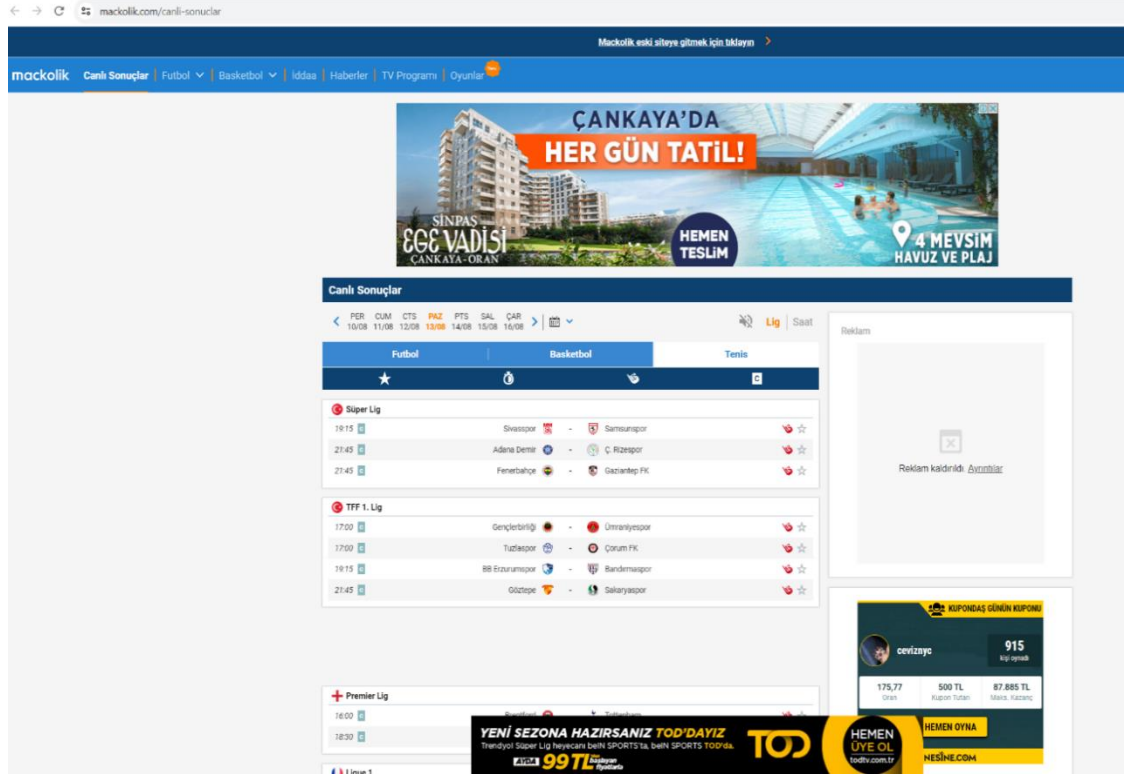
mackolik.com/canli-sonuclar

Mackolik eski siteye gitmek için tıklayın >

mackolik Canlı Sonuçlar | Futbol | Basketbol | İddaa | Haberler | TV Programı | Oyunlar

ÇANKAYA'DA
HER GÜN TATİL!
SİNPAŞ EGE VADİSİ ÇANKAYA-ORAN
HEMEN TESLİM
4 MEVSİM HAVUZ VE PLAJ

Canlı Sonuçlar

PER 10/08 CUM 11/08 CTS 12/08 PAZ 13/08 PTS 14/08 SAL 15/08 ÇAR 16/08

Lig | Saat

Futbol | Basketbol | Tenis

Süper Lig
19:15 Sivasspor - Samsunspor
21:45 Adana Demir - Ç. Rizespor
21:45 Fenerbahçe - Gaziantep FK

TFF 1. Lig
17:00 Gençlerbirliği - Ümraniyespor
17:00 Tuzlaspor - Çorum FK
19:15 BB Erzurumspor - Bandırmaspor
21:45 Göztepe - Sakaryaspor

Premier Lig
16:00 Brentford - Tottenham
18:30 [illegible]

Ligue 1

Reklam

Reklam kaldırıldı. Ayrıntılar

KUPONDAŞ GÜNÜN KUPONU
ceviznyc
915 kişi oynadı
175,77 Oran
500 TL Kupon Tutarı
87.885 TL Maks. Kazanç
HEMEN OYNA
NESİNE.COM

YENİ SEZONA HAZIRSANIZ TOD'DAYIZ
Trendyol Süper Lig heyecanı beIN SPORTS'ta, beIN SPORTS TOD'da.
AYDA 99 TL'den başlayan fiyatlarla
TOD
HEMEN ÜYE OL
todtv.com.tr